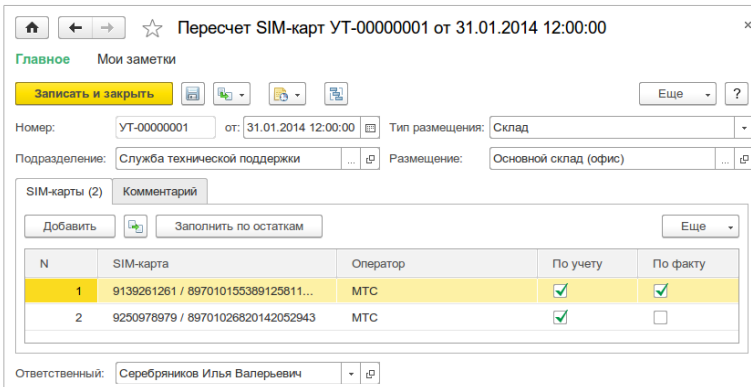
Пересчет SIM-карт УТ-00000001 от 31.01.2014 12:00:00

Главное Мои заметки

Записать и закрыть

Еще ?

Номер: УТ-00000001 от: 31.01.2014 12:00:00 Тип размещения: Склад

Подразделение: Служба технической поддержки Размещение: Основной склад (офис)

SIM-карты (2) Комментарий

Добавить Заполнить по остаткам Еще

| N | SIM-карта | Оператор | По учету | По факту |
|---|---|---|---|---|
| 1 | 9139261261 / 897010155389125811... | МТС | ✓ | ✓ |
| 2 | 9250978979 / 89701026820142052943 | МТС | ✓ | |

Ответственный: Серебряников Илья Валерьевич